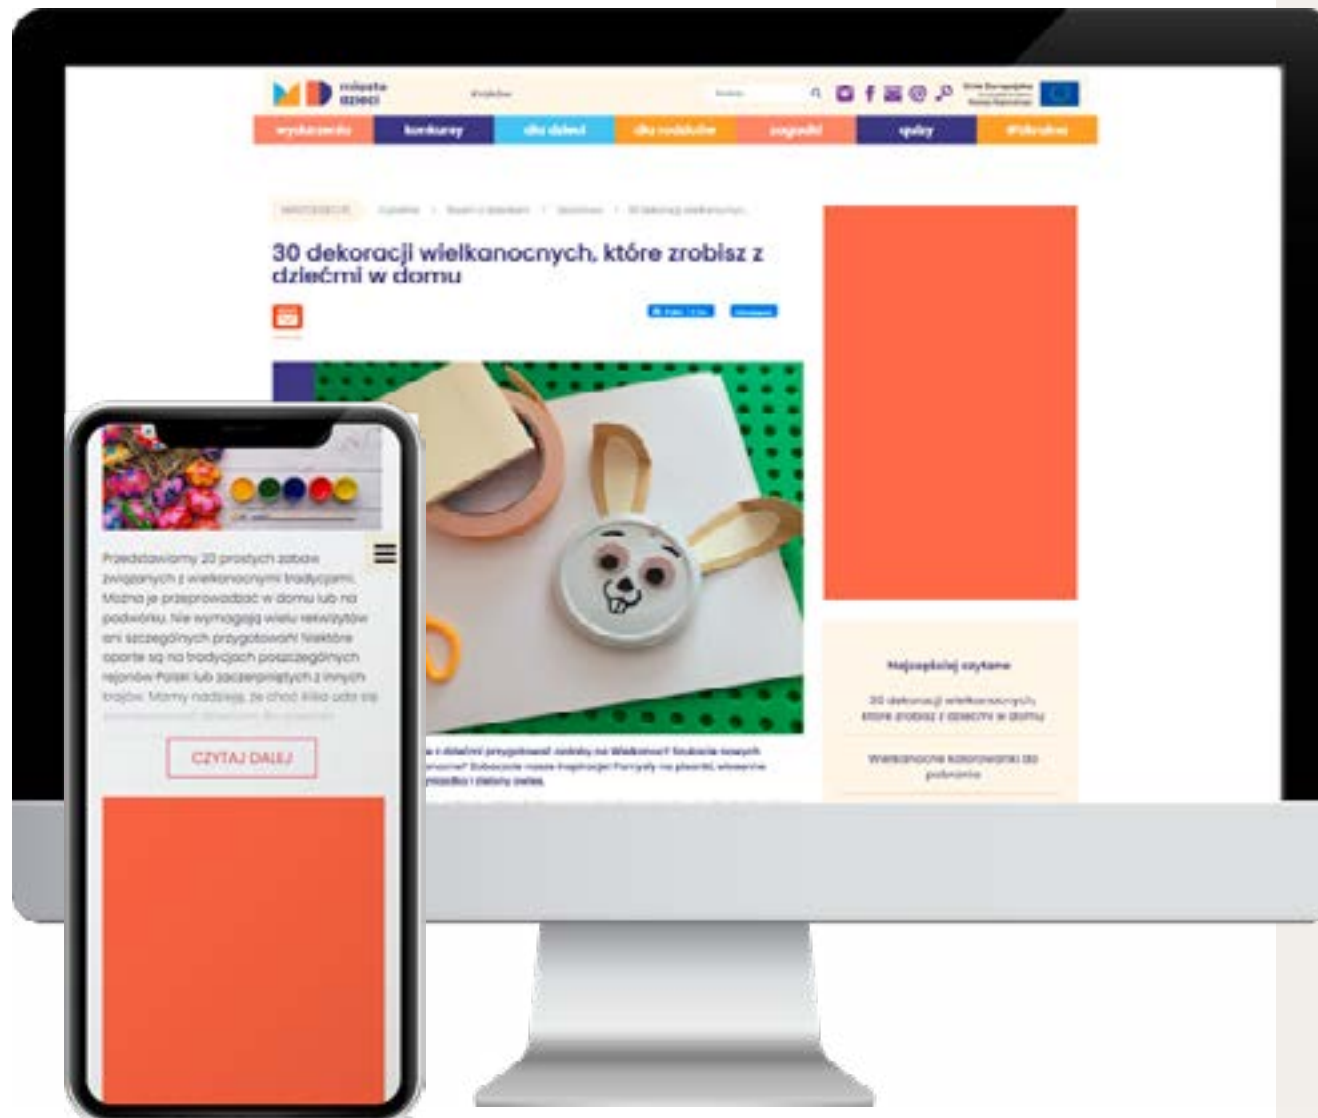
miasto dzieci

wydarzenia | konkursy | dla dzieci | dla rodziców | poradnik | opisy | #Ukraina

30 dekoracji wielkanocnych, które zrobisz z dziećmi w domu

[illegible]

Najczęściej czytane

30 dekoracji wielkanocnych, które zrobisz z dziećmi w domu

Wielkanocne kolorowanki do pobrania

Przedstawiamy 20 prostych zabaw związanych z wielkanocnymi tradycjami. Można je przeprowadzić w domu lub na podwórku. Nie wymagają wielu rekwizytów ani szczególnych przygotowań. Niektóre oparte są na tradycjach poszczególnych regionów Polski lub zaczerpniętych z innych krajów. Mamy nadzieję, że choć kilka uda się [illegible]

CZYTAJ DALEJ